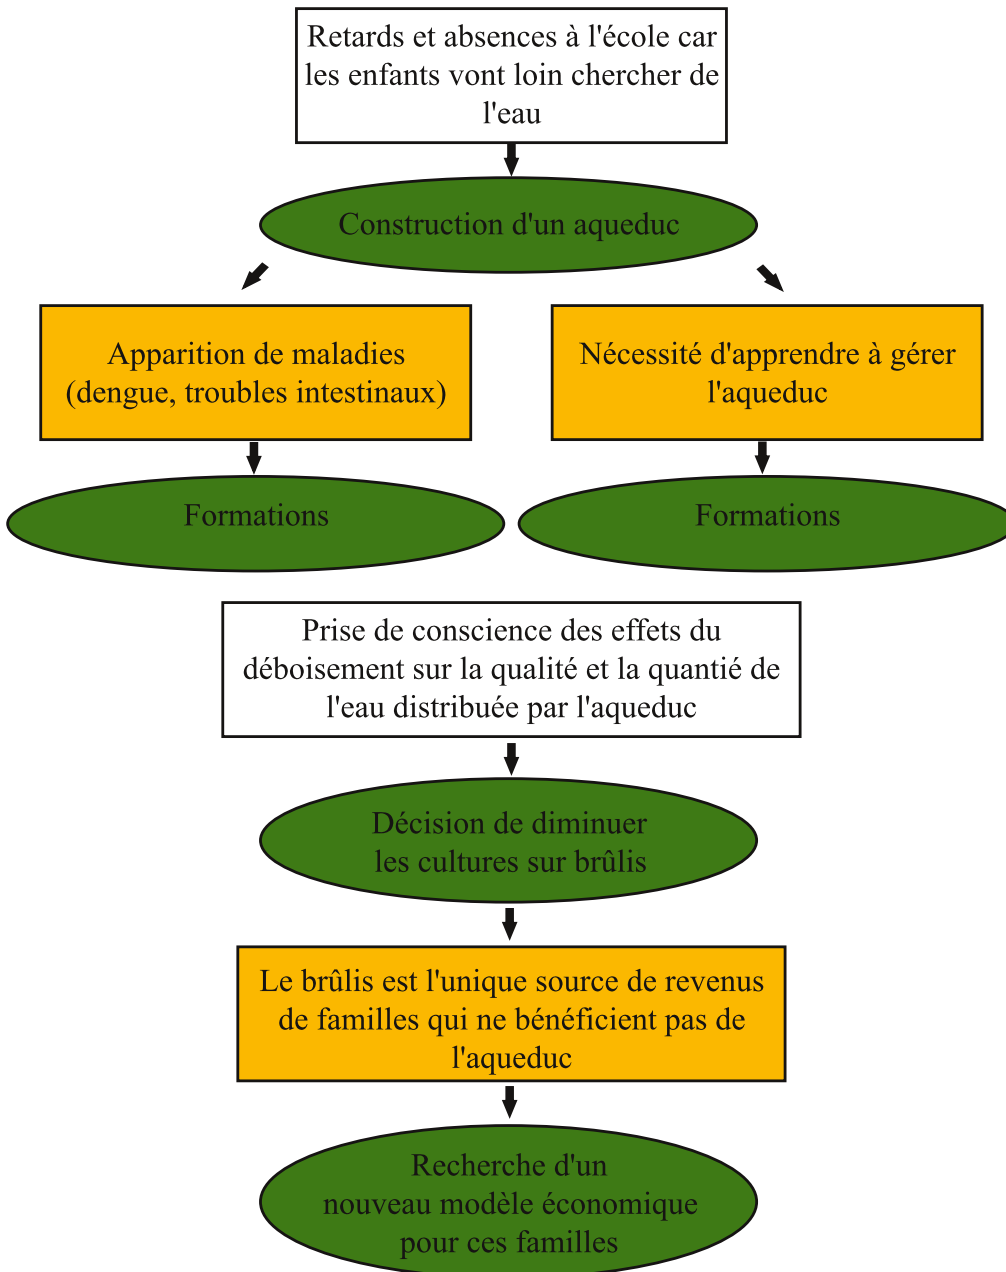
Retards et absences à l'école car les enfants vont loin chercher de l'eau

Construction d'un aqueduc

Apparition de maladies (dengue, troubles intestinaux)

Nécessité d'apprendre à gérer l'aqueduc

Formations

Formations

Prise de conscience des effets du déboisement sur la qualité et la quantié de l'eau distribuée par l'aqueduc

Décision de diminuer les cultures sur brûlis

Le brûlis est l'unique source de revenus de familles qui ne bénéficient pas de l'aqueduc

Recherche d'un nouveau modèle économique pour ces familles